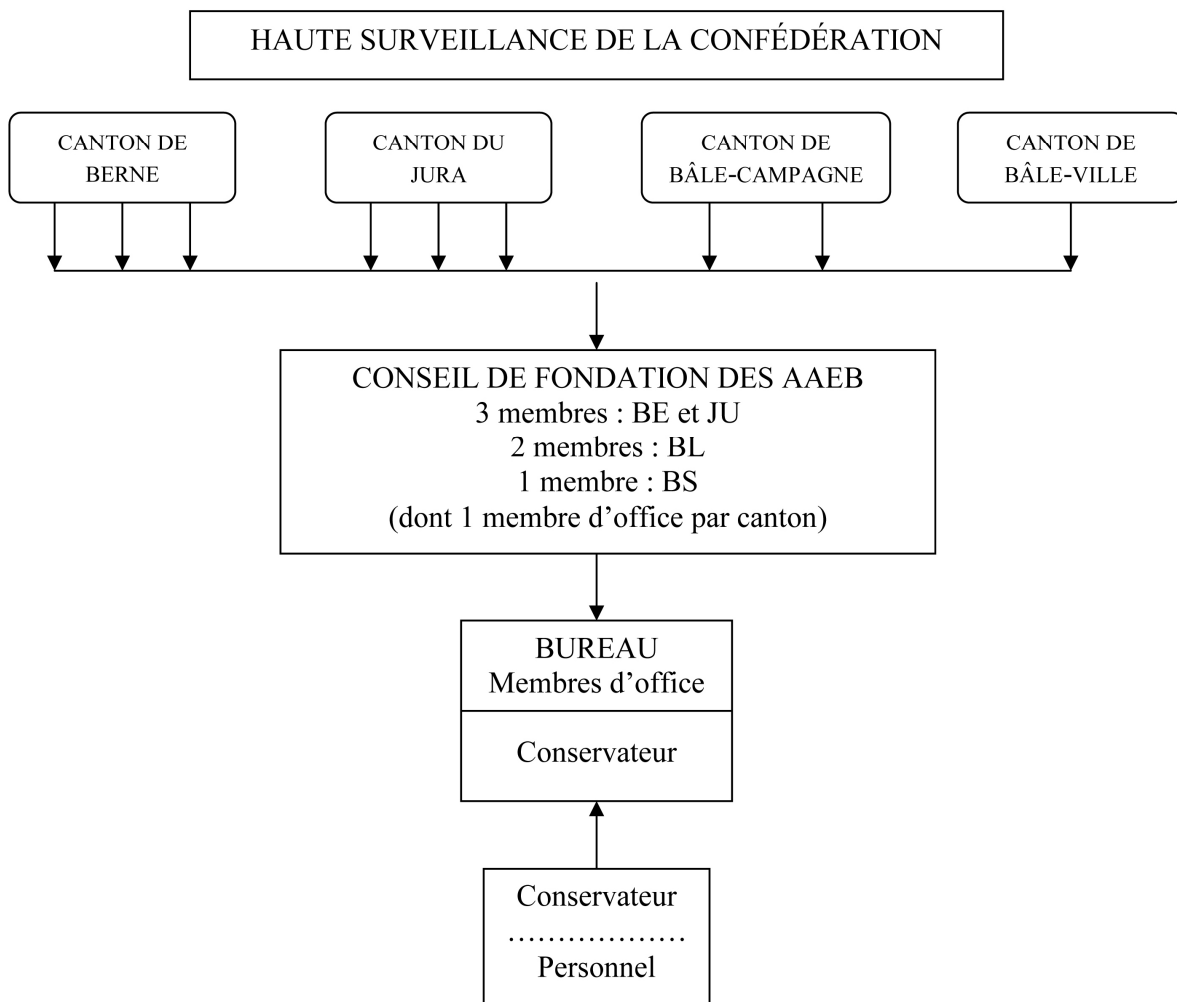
HAUTE SURVEILLANCE DE LA CONFÉDÉRATION

CANTON DE BERNE

CANTON DU JURA

CANTON DE BÂLE-CAMPAGNE

CANTON DE BÂLE-VILLE

CONSEIL DE FONDATION DES AAEB
3 membres : BE et JU
2 membres : BL
1 membre : BS
(dont 1 membre d'office par canton)

BUREAU
Membres d'office

Conservateur

Conservateur
………………
Personnel